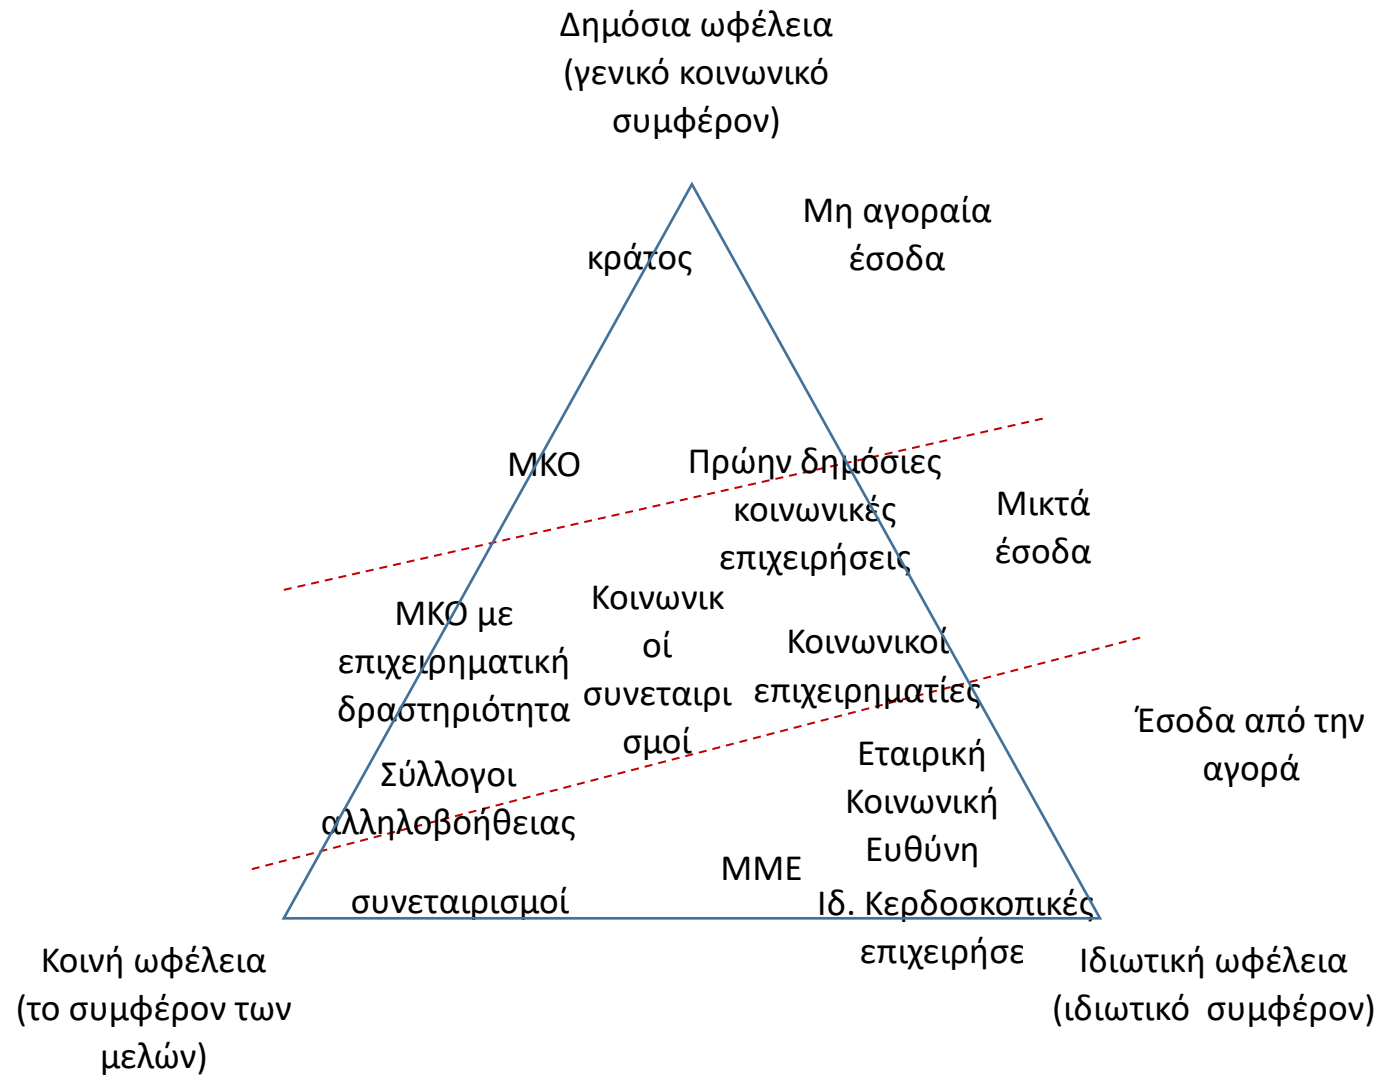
Δημόσια ωφέλεια (γενικό κοινωνικό συμφέρον)

κράτος

Μη αγοραία έσοδα

ΜΚΟ

Πρώην δημόσιες κοινωνικές επιχειρήσεις

Μικτά έσοδα

ΜΚΟ με επιχειρηματική δραστηριότητα

Κοινωνικοί συνεταιρισμοί

Κοινωνικοί επιχειρηματίες

Έσοδα από την αγορά

Σύλλογοι αλληλοβοήθειας

Εταιρική Κοινωνική Ευθύνη

ΜΜΕ

συνεταιρισμοί

Ιδ. Κερδοσκοπικές επιχειρήσε

Κοινή ωφέλεια (το συμφέρον των μελών)

Ιδιωτική ωφέλεια (ιδιωτικό συμφέρον)